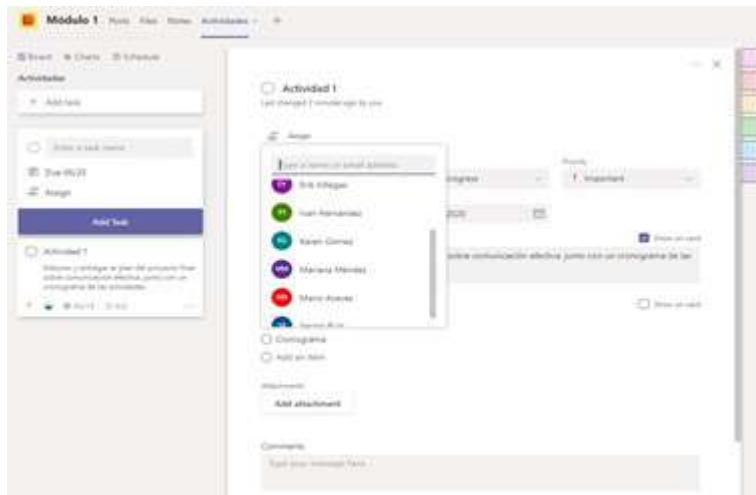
Módulo 1 Posts Files Notes Actividades

Board Charts Schedule

Actividades

+ Add task

Enter a task name

Due 05/25

Assign

Add Task

Actividad 1

Elaborar y entregar el plan del proyecto final sobre comunicación efectiva junto con un cronograma de las actividades

Actividad 1

Last changed 2 minutes ago by you

Assign

Type a name or email address

Erik Villegas

Ivan Hernandez

Karen Gomez

Mariana Mendez

Mario Alvarez

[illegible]

Progress

Priority

Important

2020

Show on card

sobre comunicación efectiva junto con un cronograma de las

Show on card

Cronograma

Add an item

Attachments

Add attachment

Comments

Type your message here